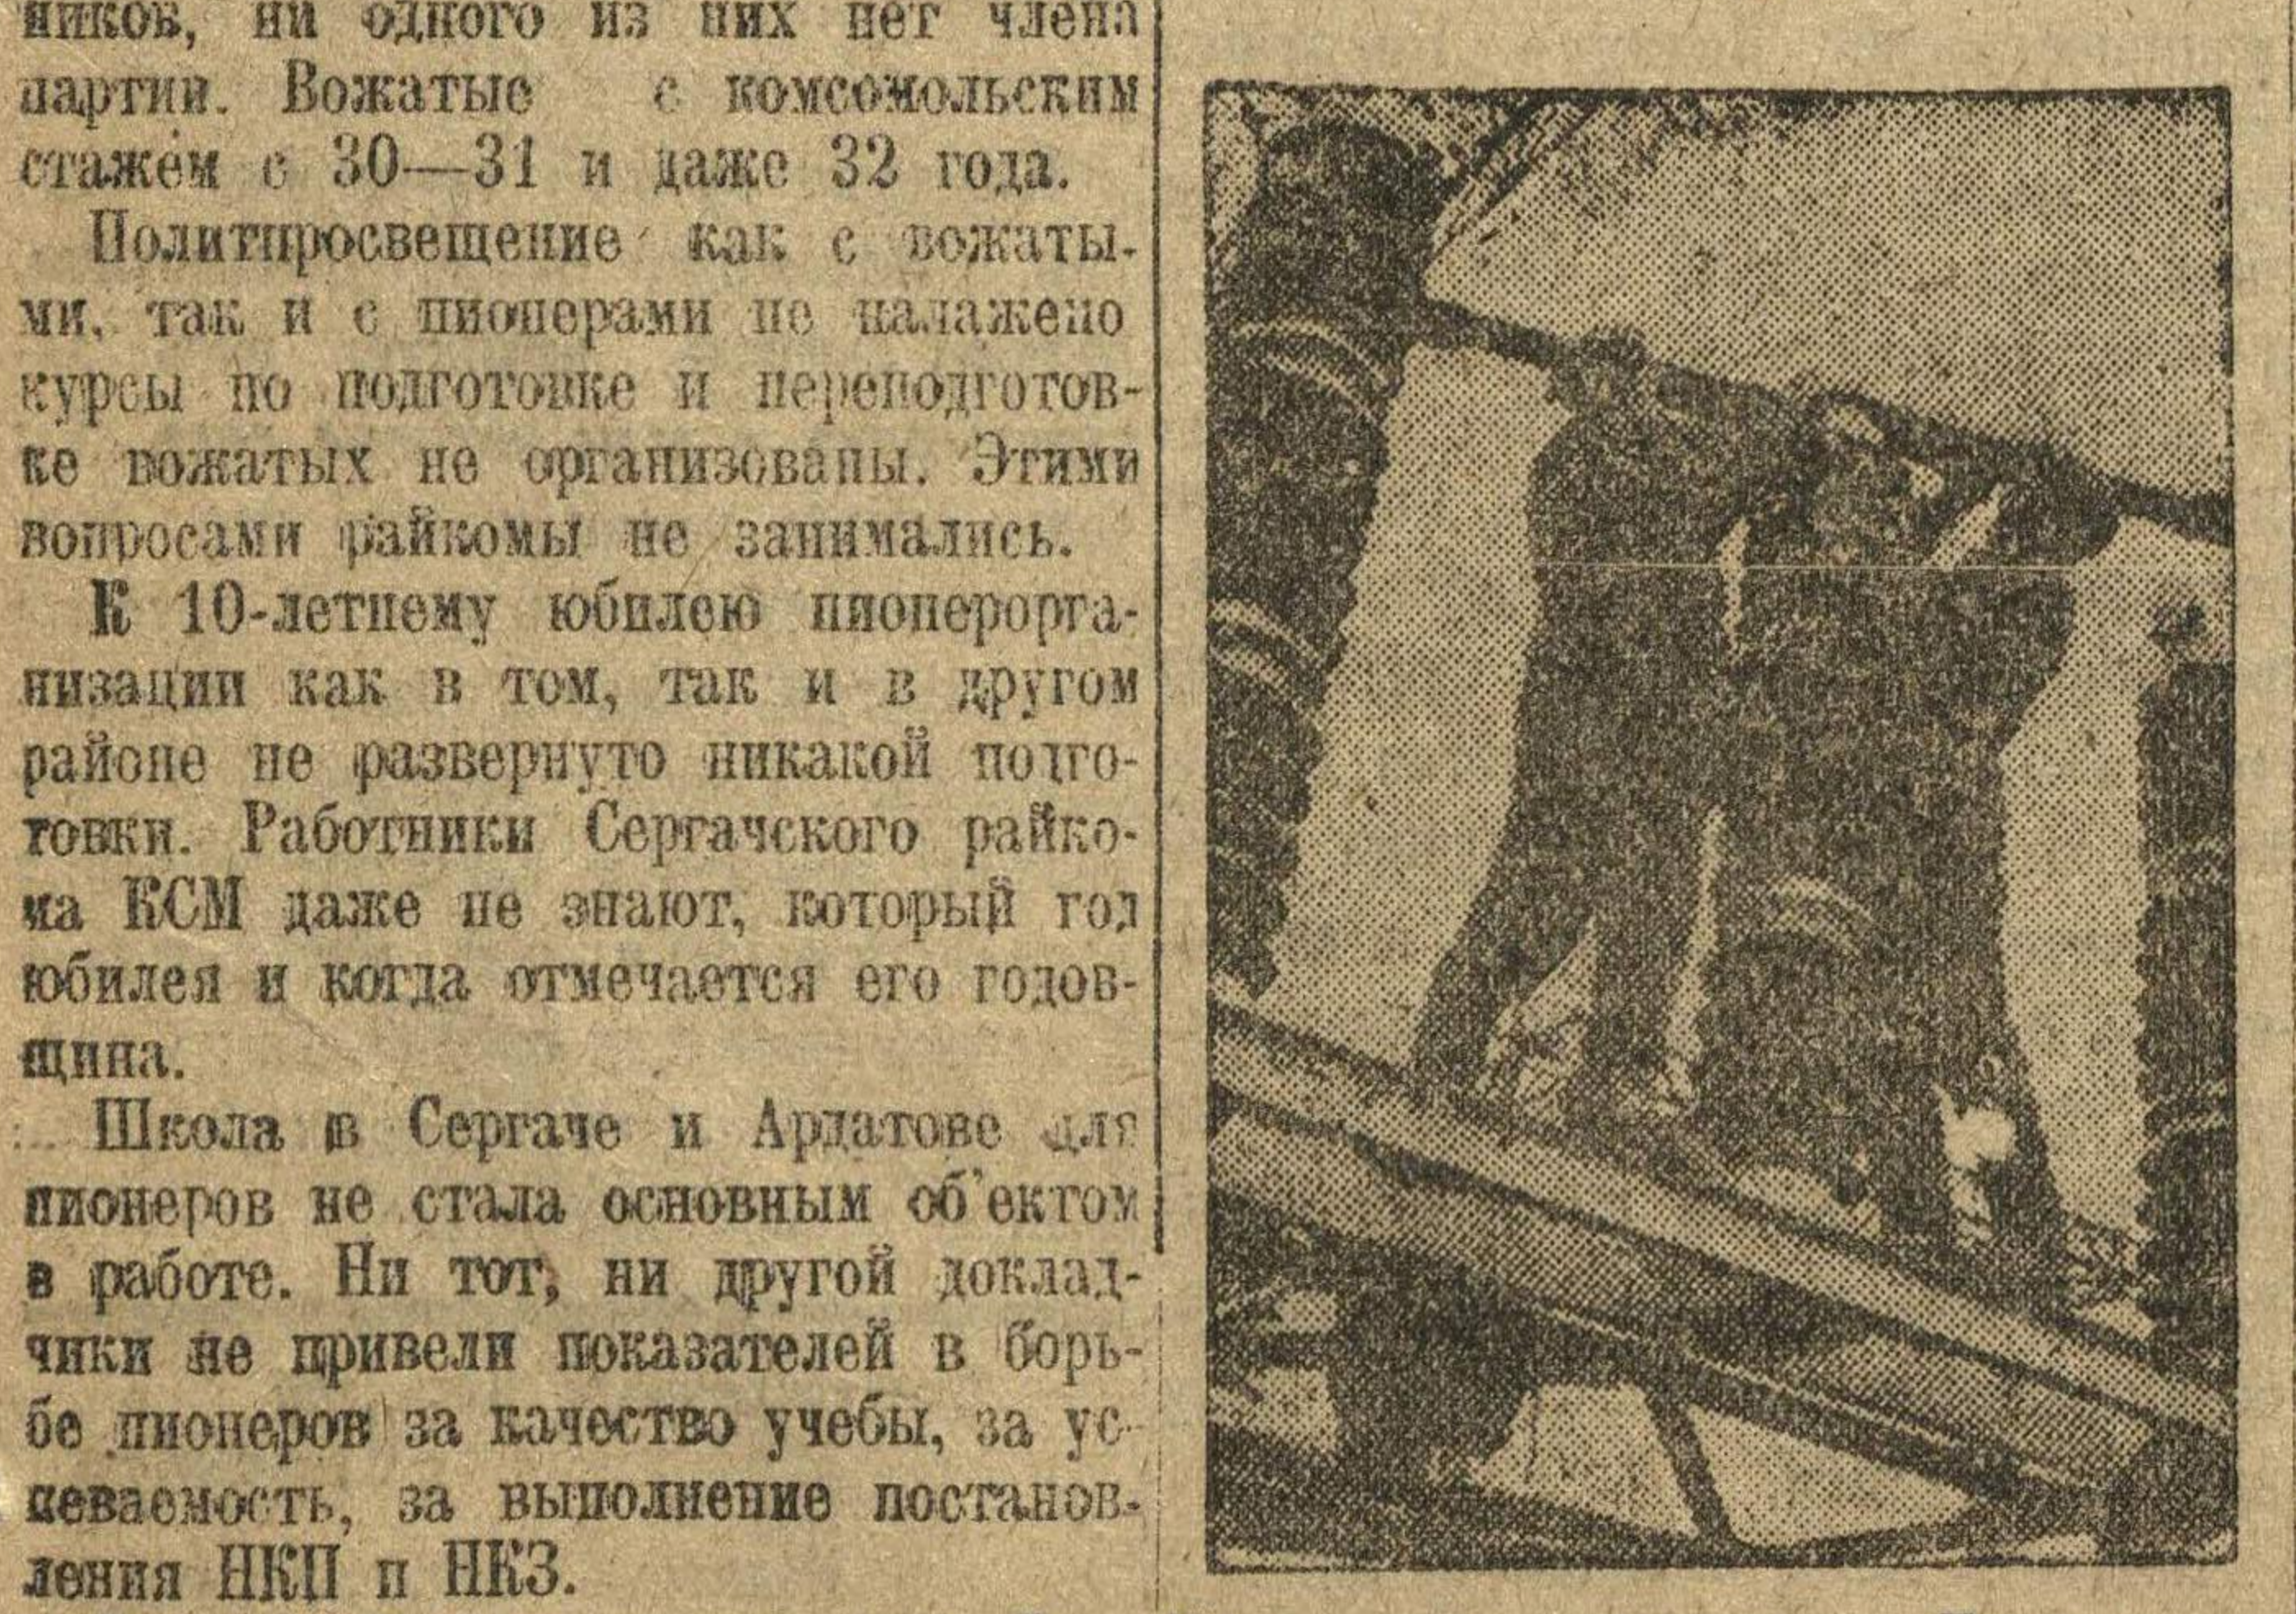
ников, ни одного из них нет члена партии. Вожатые с комсомольским стажем с 30—31 и даже 32 года.

Политпросвещение как с вожатыми, так и с пионерами не налажено курсы по подготовке и переподготовке вожатых не организованы. Этими вопросами райкомы не занимались.

К 10-летнему юбилею пионерорганизации как в том, так и в другом районе не развернуто никакой подготовки. Работники Сергачского райкома КСМ даже не знают, который год юбилея и когда отмечается его годовщина.

Школа в Сергаче и Ардатове для пионеров не стала основным об'ектом в работе. Ни тот, ни другой докладчики не привели показателей в борьбе пионеров за качество учебы, за успеваемость, за выполнение постановления НКП и НКЗ.